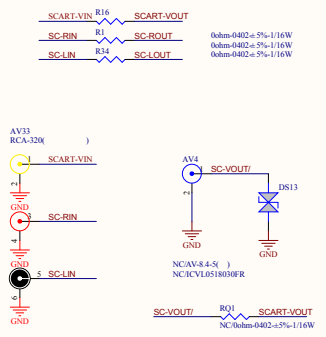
SCART-VIN R16 SCART-VOUT
SC-RIN R1 SC-ROUT
SC-LIN R34 SC-LOUT
0ohm-0402-±5%-1/16W
0ohm-0402-±5%-1/16W
0ohm-0402-±5%-1/16W

AV33
RCA-320( )
1 SCART-VIN
2
GND
3 SC-RIN
4
GND
5 SC-LIN
6
GND

AV4
1 SC-VOUT/
2
GND
DS13
GND
NC/AV-8.4-5( )
NC/ICVL0518030FR

SC-VOUT/ RQ1 SCART-VOUT
NC/0ohm-0402-±5%-1/16W